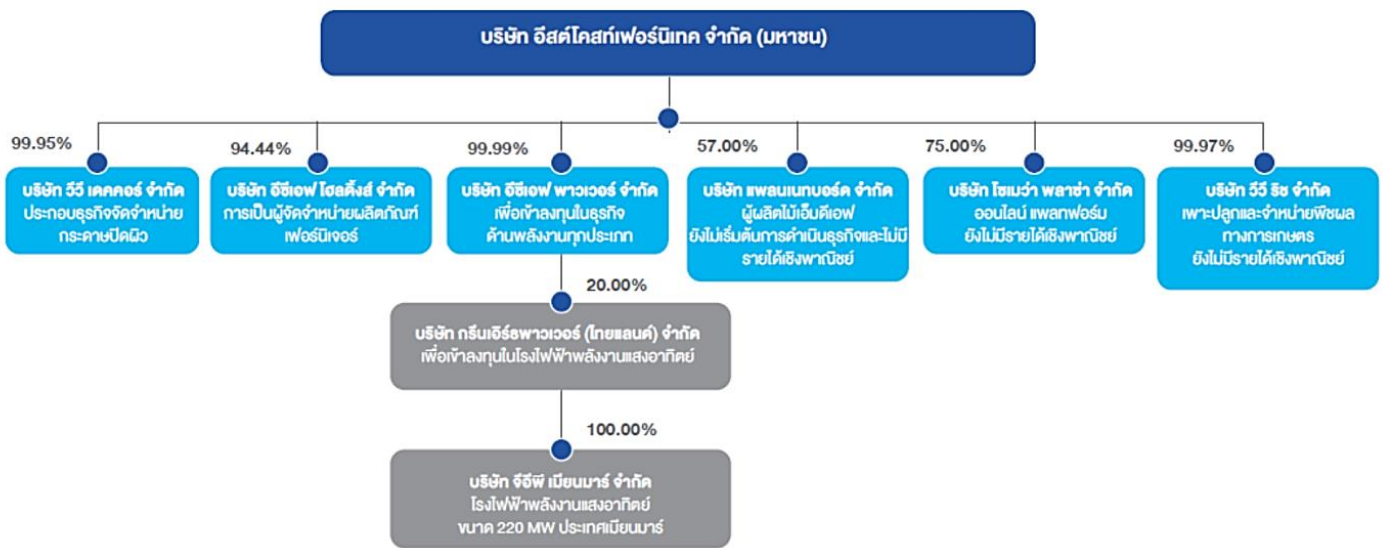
บริษัท อีสต์โคสท์เฟอร์นิเทค จำกัด (มหาชน)

99.95%
บริษัท วีวี เดคคอร์ จำกัด
ประกอบธุรกิจจัดจำหน่ายกระดาษปิดผิว

94.44%
บริษัท อีซีเอฟ โฮลดิ้งส์ จำกัด
การเป็นผู้จัดจำหน่ายผลิตภัณฑ์เฟอร์นิเจอร์

99.99%
บริษัท อีซีเอฟ พาวเวอร์ จำกัด
เพื่อเข้าลงทุนในธุรกิจด้านพลังงานทุกประเภท

57.00%
บริษัท แพลนเนทบอร์ด จำกัด
ผู้ผลิตไม้เอ็มดีเอฟ
ยังไม่เริ่มต้นการดำเนินธุรกิจและไม่มีรายได้เชิงพาณิชย์

75.00%
บริษัท โซเมว่า พลาซ่า จำกัด
ออนไลน์ แพลทฟอร์ม
ยังไม่มีรายได้เชิงพาณิชย์

99.97%
บริษัท วีวี ริช จำกัด
เพาะปลูกและจำหน่ายพืชผลทางการเกษตร
ยังไม่มีรายได้เชิงพาณิชย์

20.00%
บริษัท กรีนเอิร์ธพาวเวอร์ (ไทยแลนด์) จำกัด
เพื่อเข้าลงทุนในโรงไฟฟ้าพลังงานแสงอาทิตย์

100.00%
บริษัท จีอีพี เมียนมาร์ จำกัด
โรงไฟฟ้าพลังงานแสงอาทิตย์
ขนาด 220 MW ประเทศเมียนมาร์